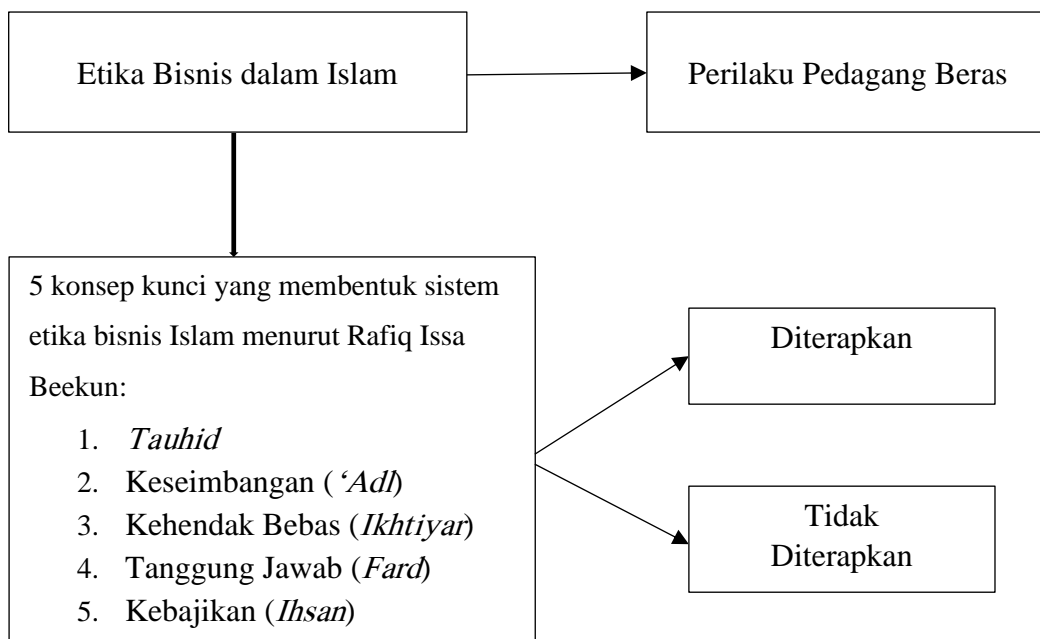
Etika Bisnis dalam Islam

Perilaku Pedagang Beras

5 konsep kunci yang membentuk sistem etika bisnis Islam menurut Rafiq Issa Beekun:

1. Tauhid
2. Keseimbangan ('Adl)
3. Kehendak Bebas (Ikhtiyar)
4. Tanggung Jawab (Fard)
5. Kebajikan (Ihsan)

Diterapkan

Tidak Diterapkan